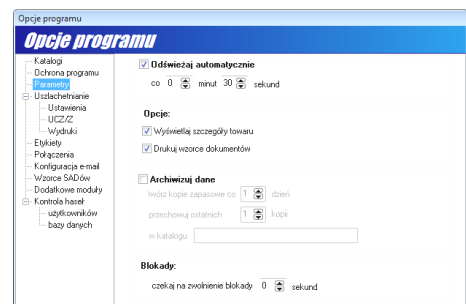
Opcje programu

Opcje programu

Katalogi
Ochrona programu
Parametry
Uszlachetnianie
Ustawienia
UCZ/Z
Wydruki
Etykiety
Połączenia
Konfiguracja e-mail
Wzorce SADów
Dodatkowe moduły
Kontrola haseł
użytkowników
bazy danych

Odświeżaj automatycznie
co 0 minut 30 sekund

Opcje:
Wyświetlaj szczegóły towaru
Drukuj wzorce dokumentów

Archiwizuj dane
twórz kopie zapasowe co 1 dzień
przechowuj ostatnich 1 kopii
w katalogu

Blokady:
czekaj na zwolnienie blokady 0 sekund